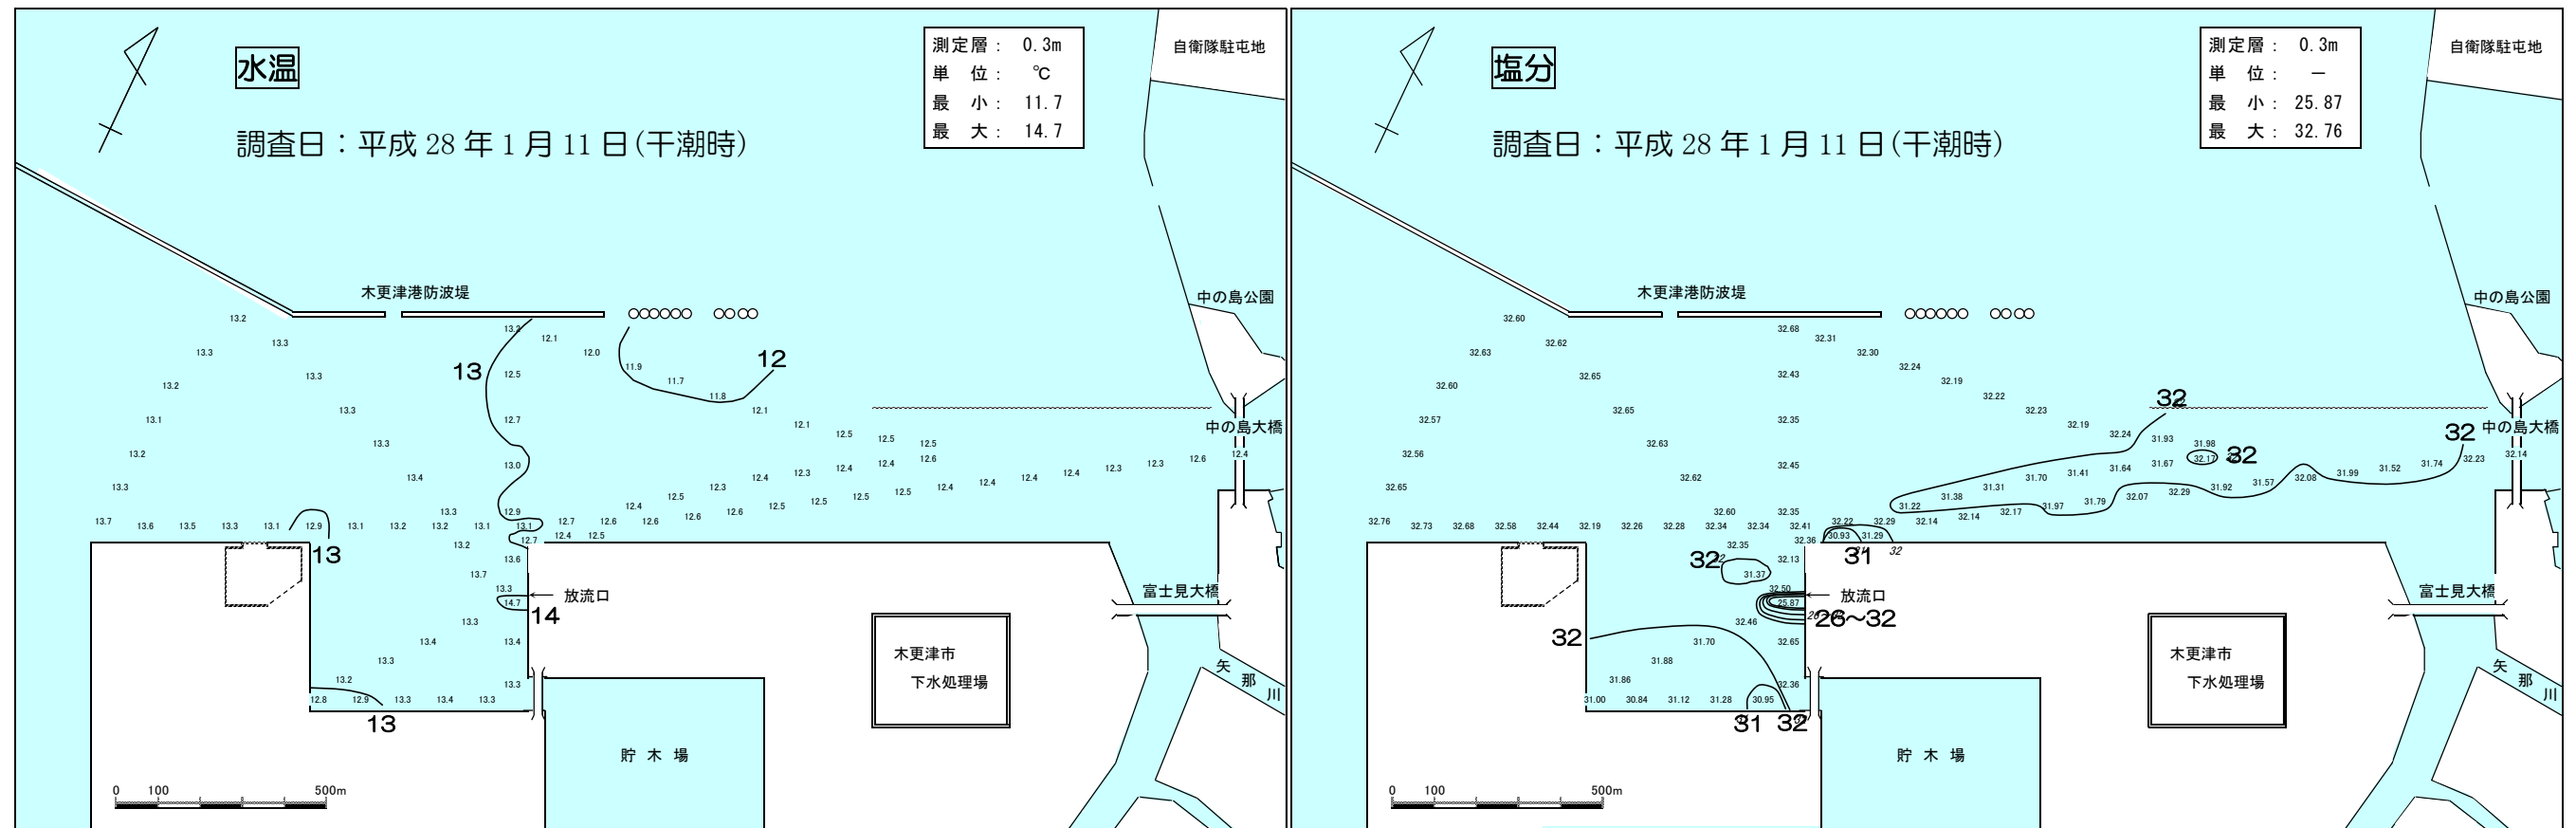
水温

調査日：平成 28 年 1 月 11 日(干潮時)

| 測定層： | 0.3m |
|---|---|
| 単　位： | ℃ |
| 最　小： | 11.7 |
| 最　大： | 14.7 |

自衛隊駐屯地

木更津港防波堤

中の島公園

中の島大橋

富士見大橋

放流口

木更津市
下水処理場

貯 木 場

矢 那 川

13.2 13.3 13.3 13.2 13.3 13.1 13.3 13.2 13.3 13.3 13.4 13.7 13.6 13.5 13.3 13.1 12.9 13.1 13.2 13.2 13.1 13.3 13.2 13.3 12.1 12.0 12.5 12.7 13.0 12.9 13.1 12.7 12.7 12.4 12.5 13.6 13.7 13.3 14.7 13.3 13.4 13.4 13.3 13.2 12.8 12.9 13.3 13.4 13.3 13.3 11.9 11.7 11.8 12.1 12.1 12.5 12.5 12.5 12.6 12.6 12.4 12.3 12.4 12.4 12.3 12.3 12.6 12.4 12.4 12.4 12.5 12.5 12.5 12.3 12.4 12.5 12.6 12.6 12.6 12.5 12.4

13 12 13 14 13

0 100 500m

塩分

調査日：平成 28 年 1 月 11 日(干潮時)

| 測定層： | 0.3m |
|---|---|
| 単　位： | ― |
| 最　小： | 25.87 |
| 最　大： | 32.76 |

自衛隊駐屯地

木更津港防波堤

中の島公園

中の島大橋

富士見大橋

放流口

木更津市
下水処理場

貯 木 場

矢 那 川

32.60 32.62 32.63 32.60 32.65 32.57 32.65 32.56 32.63 32.65 32.62 32.76 32.73 32.68 32.58 32.44 32.19 32.26 32.28 32.34 32.34 32.41 32.36 32.60 32.35 32.68 32.31 32.30 32.24 32.19 32.22 32.23 32.19 32.24 31.93 31.98 32.12 32.43 32.35 32.45 32.35 31.22 31.38 31.31 31.70 31.41 31.64 31.67 32.14 32.14 32.17 31.97 31.79 32.07 32.29 31.92 31.57 32.08 31.99 31.52 31.74 32.23 32.14 32.22 32.29 30.93 31.29 32.35 32.13 31.37 32.50 25.87 32.46 32.65 31.70 31.88 31.86 31.00 30.84 31.12 31.28 30.95 32.36

32 32 32 32 31 32 26～32 32 31 32

0 100 500m